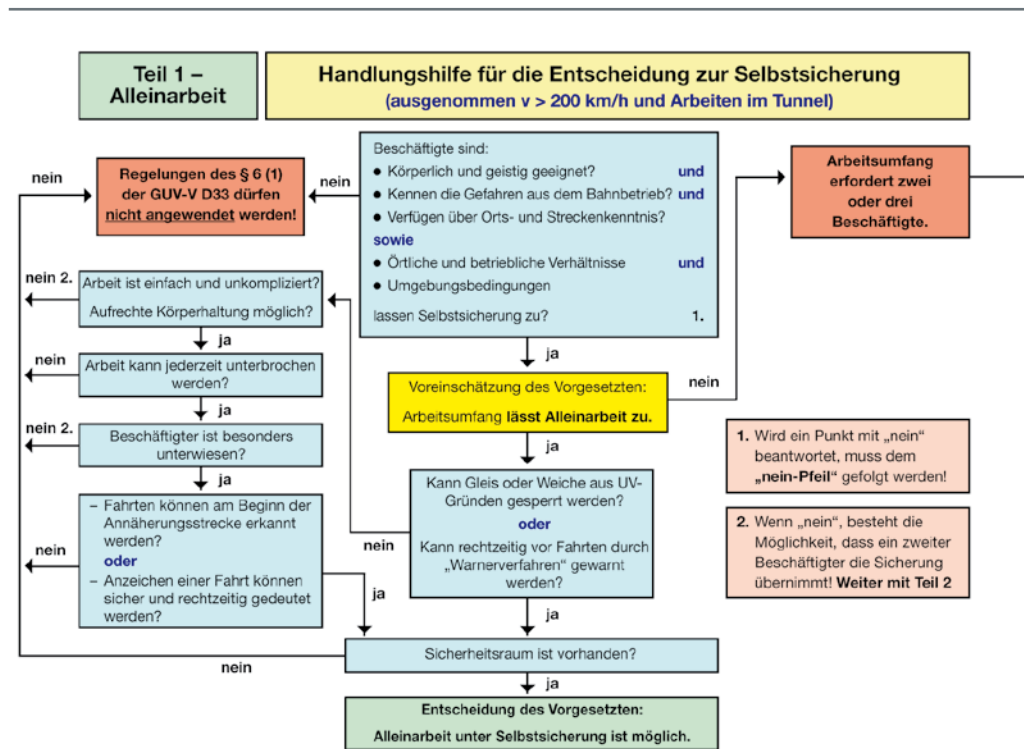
Teil 1 – Alleinarbeit

Handlungshilfe für die Entscheidung zur Selbstsicherung
(ausgenommen v > 200 km/h und Arbeiten im Tunnel)

Beschäftigte sind:
● Körperlich und geistig geeignet? und
● Kennen die Gefahren aus dem Bahnbetrieb? und
● Verfügen über Orts- und Streckenkenntnis?
sowie
● Örtliche und betriebliche Verhältnisse und
● Umgebungsbedingungen
lassen Selbstsicherung zu? 1.

nein

Regelungen des § 6 (1) der GUV-V D33 dürfen nicht angewendet werden!

nein

Arbeitsumfang erfordert zwei oder drei Beschäftigte.

nein 2.

Arbeit ist einfach und unkompliziert? Aufrechte Körperhaltung möglich?

ja

nein

Arbeit kann jederzeit unterbrochen werden?

ja

nein 2.

Beschäftigter ist besonders unterwiesen?

ja

nein

– Fahrten können am Beginn der Annäherungsstrecke erkannt werden?
oder
– Anzeichen einer Fahrt können sicher und rechtzeitig gedeutet werden?

ja

ja

Voreinschätzung des Vorgesetzten:
Arbeitsumfang lässt Alleinarbeit zu.

nein

ja

Kann Gleis oder Weiche aus UV-Gründen gesperrt werden?
oder
Kann rechtzeitig vor Fahrten durch „Warnerverfahren" gewarnt werden?

nein

ja

1. Wird ein Punkt mit „nein" beantwortet, muss dem „nein-Pfeil" gefolgt werden!

2. Wenn „nein", besteht die Möglichkeit, dass ein zweiter Beschäftigter die Sicherung übernimmt! Weiter mit Teil 2

nein

Sicherheitsraum ist vorhanden?

ja

Entscheidung des Vorgesetzten:
Alleinarbeit unter Selbstsicherung ist möglich.